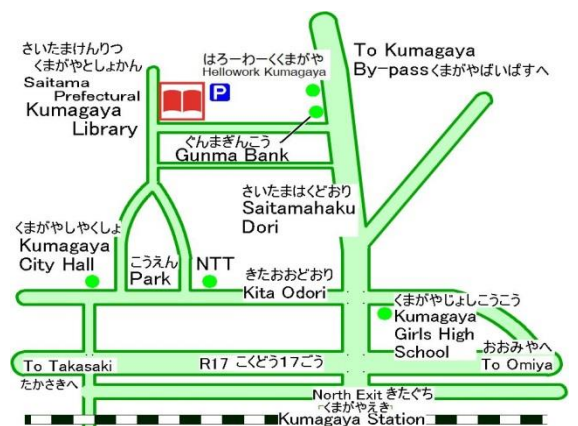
さいたまけんりつ
くまがやとしょかん
Saitama Prefectural
Kumagaya Library

P

はろーわーくくまがや
Hellowork Kumagaya

To Kumagaya By−passくまがやばいぱすへ

ぐんまぎんこう
Gunma Bank

さいたまはくどおり
Saitamahaku Dori

くまがやしやくしょ
Kumagaya City Hall

こうえん
Park

NTT

きたおおどおり
Kita Odori

くまがやじょしこうこう
Kumagaya Girls High School

おおみやへ
To Omiya

To Takasaki
たかさきへ

R17 こくどう17ごう

North Exit きたぐち
くまがやえき
Kumagaya Station